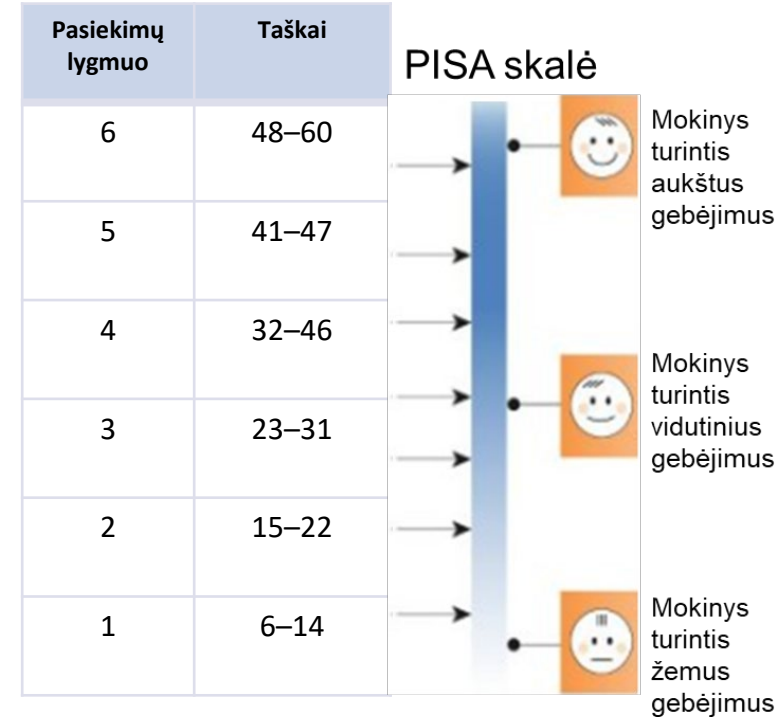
| Pasiekimų lygmuo | Taškai |
|---|---|
| 6 | 48–60 |
| 5 | 41–47 |
| 4 | 32–46 |
| 3 | 23–31 |
| 2 | 15–22 |
| 1 | 6–14 |

PISA skalė

Mokinys turintis aukštus gebėjimus

Mokinys turintis vidutinius gebėjimus

Mokinys turintis žemus gebėjimus